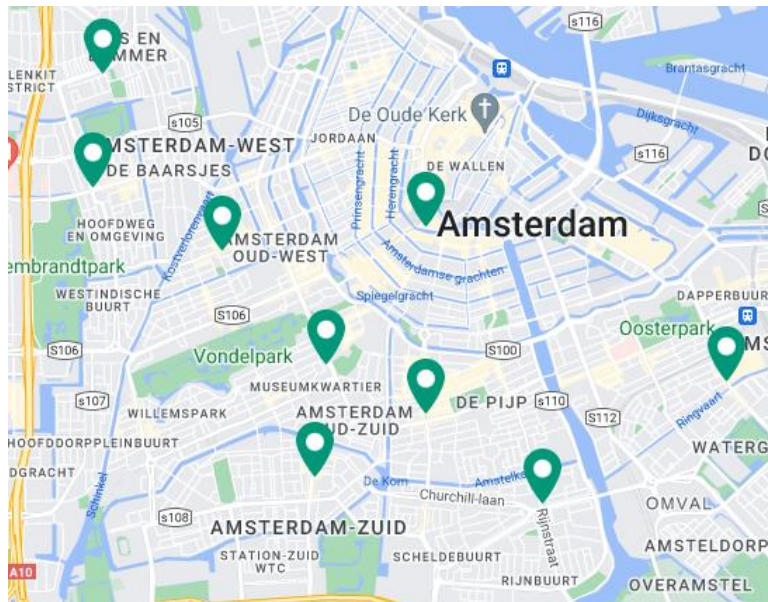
S EN
MMER
LENKIT
STRICT
S116
Brantasgracht
Dijksgracht
De Oude Kerk
S105
JORDAAN
AMSTERDAM-WEST
DE BAARSJES
DE WALLEN
S116
DO
Prinsengracht
Herengracht
HOOFDWEG EN OMGEVING
Kostverlorenvaart
AMSTERDAM OUD-WEST
Amsterdam
Amsterdamse grachten
embrandtpark
WESTINDISCHE BUURT
Spiegelgracht
DAPPERBUUR
Oosterpark
S106
S106
Vondelpark
S100
MS
MUSEUMKWARTIER
S107
WILLEMSPARK
AMSTERDAM
UD-ZUID
DE PIJP
S110
S112
Ringvaart
HOOFDDORPPLEINBUURT
WATERG
DGRACHT
De Kom
Amstelka
Churchill-laan
OMVAL
Schinkel
S108
Rijnstraat
AMSTERDAM-ZUID
STATION-ZUID WTC
SCHELDEBUURT
AMSTELDORP
A10
RIJNBUURT
OVERAMSTEL